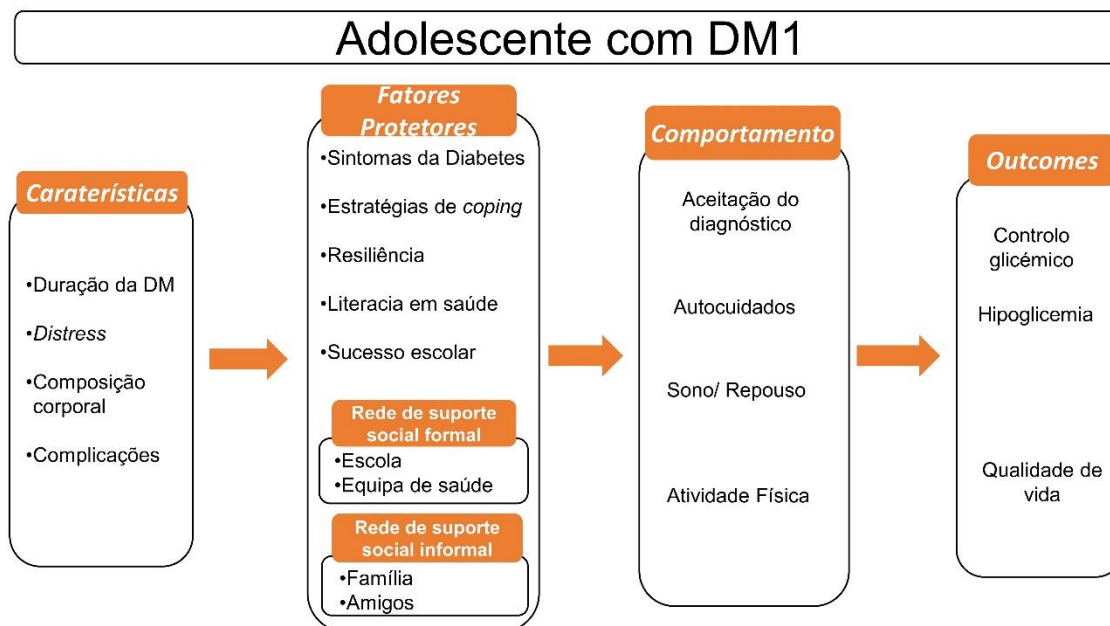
Adolescente com DM1

Caraterísticas

•Duração da DM

•Distress

•Composição corporal

•Complicações

Fatores Protetores

•Sintomas da Diabetes

•Estratégias de coping

•Resiliência

•Literacia em saúde

•Sucesso escolar

Rede de suporte social formal

•Escola
•Equipa de saúde

Rede de suporte social informal

•Família
•Amigos

Comportamento

Aceitação do diagnóstico

Autocuidados

Sono/ Repouso

Atividade Física

Outcomes

Controlo glicémico

Hipoglicemia

Qualidade de vida